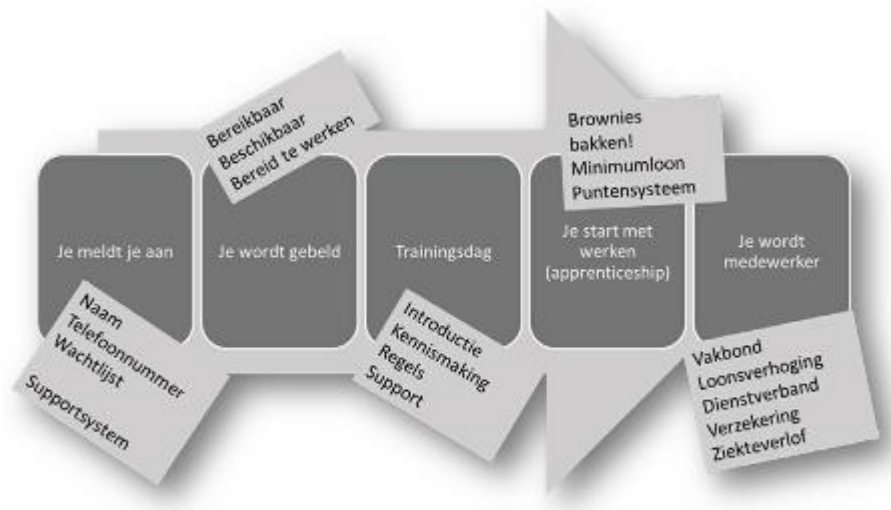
Bereikbaar
Beschikbaar
Bereid te werken

Brownies bakken!
Minimumloon
Puntensysteem

Je meldt je aan

Je wordt gebeld

Trainingsdag

Je start met werken (apprenticeship)

Je wordt medewerker

Naam
Telefoonnummer
Wachtlijst
Supportsystem

Introductie
Kennismaking
Regels
Support

Vakbond
Loonsverhoging
Dienstverband
Verzekering
Ziekteverlof